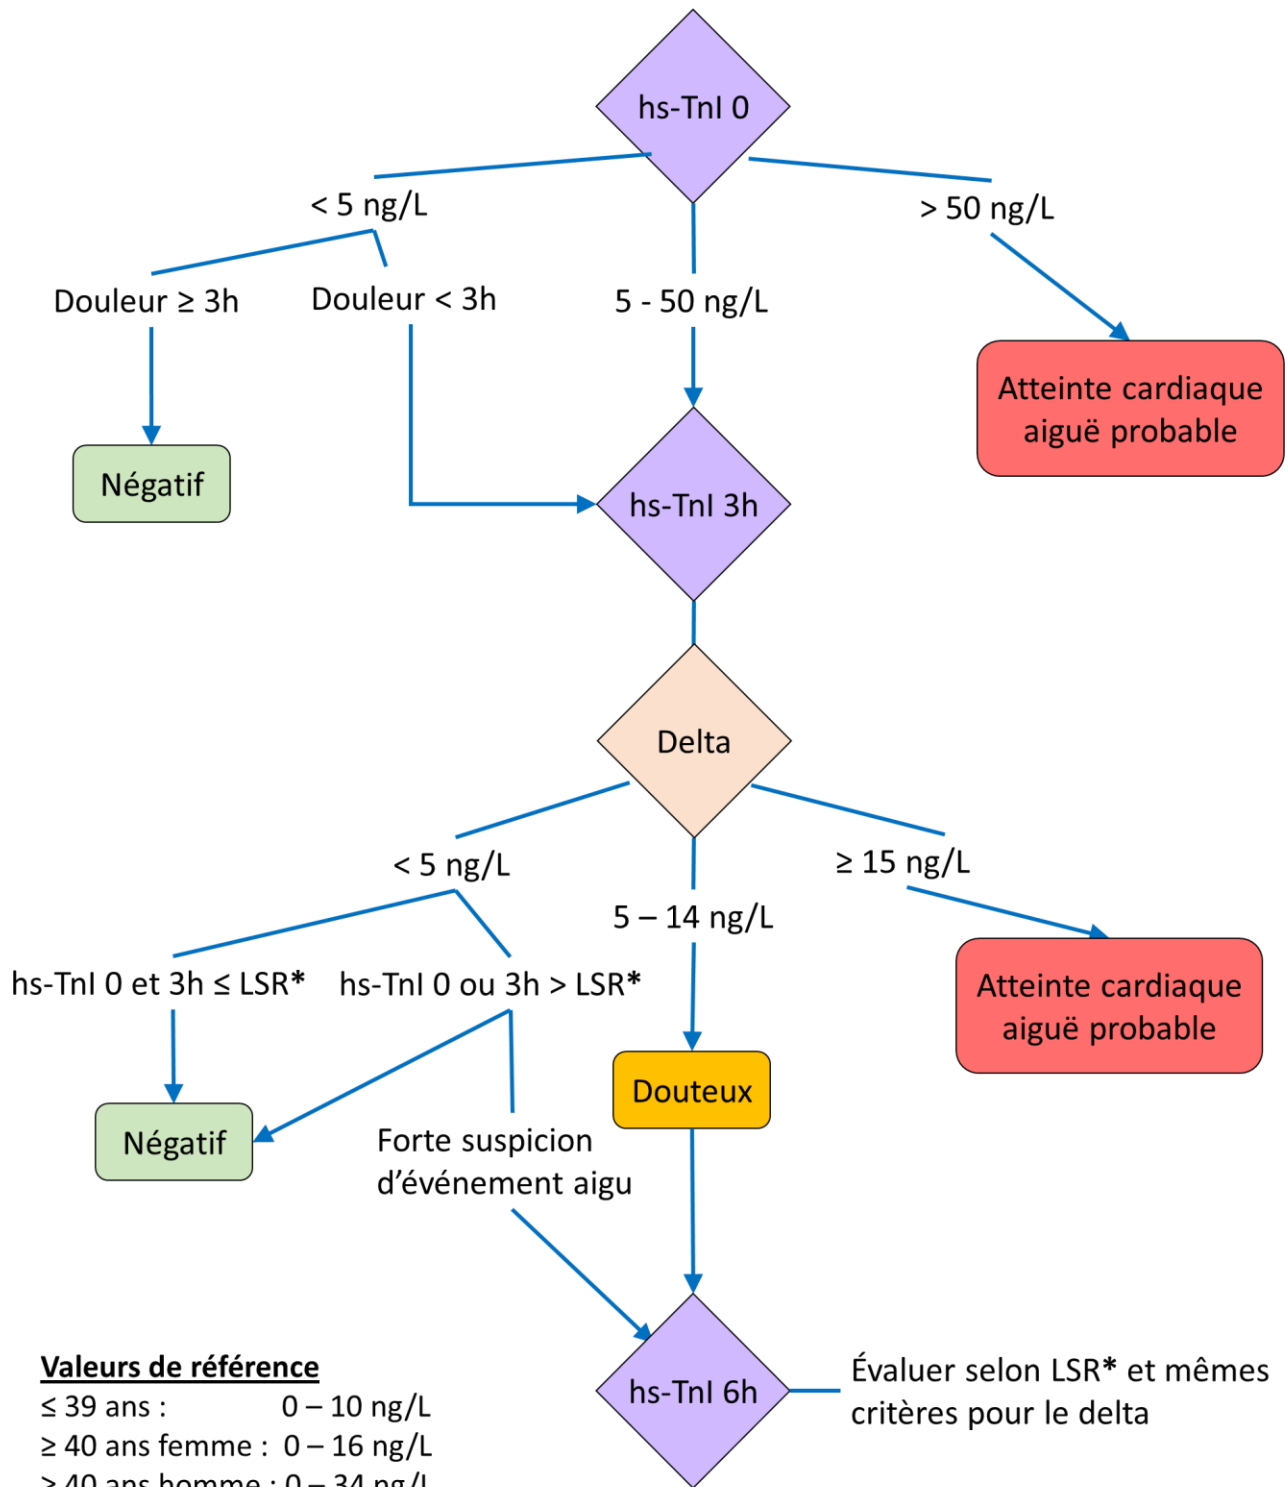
hs-TnI 0

< 5 ng/L

> 50 ng/L

Douleur ≥ 3h

Douleur < 3h

5 - 50 ng/L

Atteinte cardiaque aiguë probable

Négatif

hs-TnI 3h

Delta

< 5 ng/L

≥ 15 ng/L

5 – 14 ng/L

hs-TnI 0 et 3h ≤ LSR*

hs-TnI 0 ou 3h > LSR*

Atteinte cardiaque aiguë probable

Douteux

Négatif

Forte suspicion d'événement aigu

Valeurs de référence
≤ 39 ans : 0 – 10 ng/L
≥ 40 ans femme : 0 – 16 ng/L
≥ 40 ans homme : 0 – 34 ng/L

hs-TnI 6h

Évaluer selon LSR* et mêmes critères pour le delta